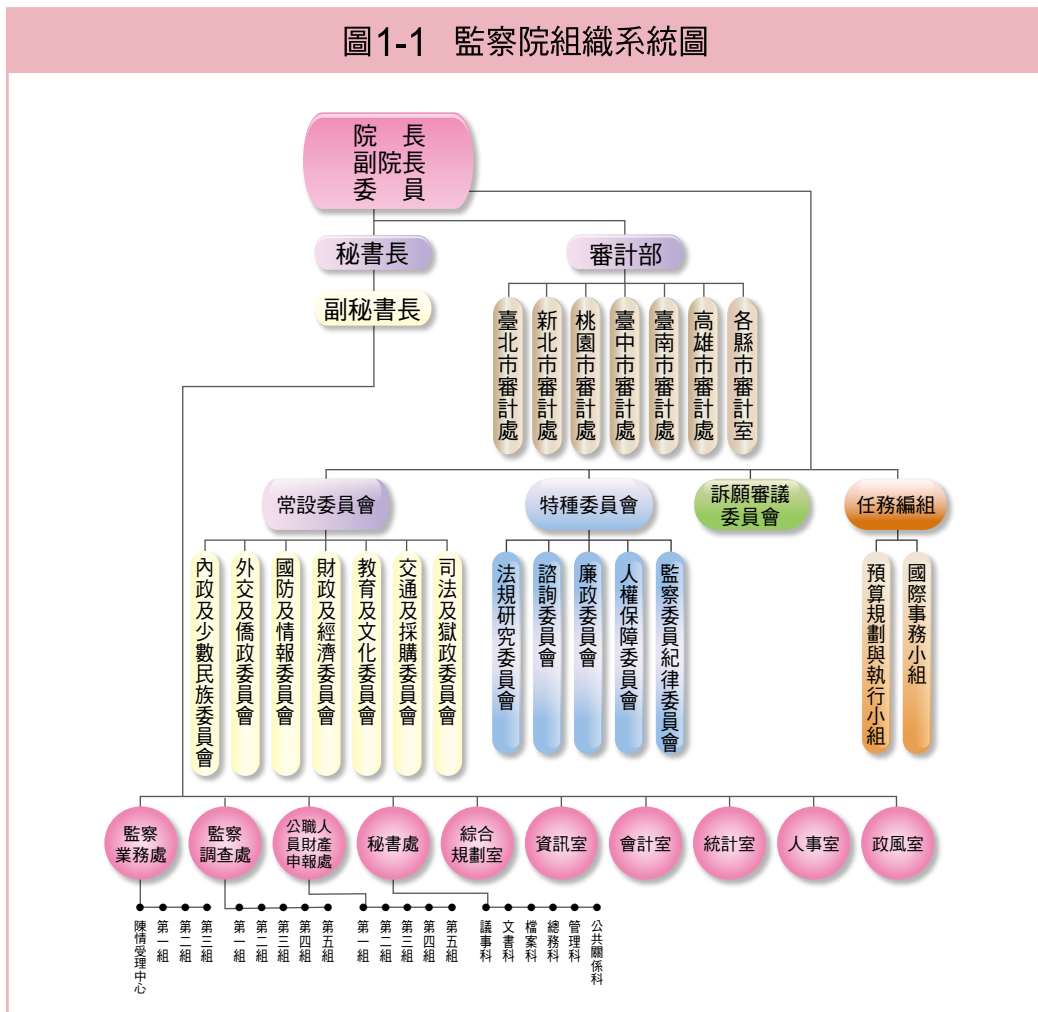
圖1-1 監察院組織系統圖

院長
副院長
委員

秘書長

副秘書長

審計部

臺北市審計處
新北市審計處
桃園市審計處
臺中市審計處
臺南市審計處
高雄市審計處
各縣市審計室

常設委員會

內政及少數民族委員會
外交及僑政委員會
國防及情報委員會
財政及經濟委員會
教育及文化委員會
交通及採購委員會
司法及獄政委員會

特種委員會

法規研究委員會
諮詢委員會
廉政委員會
人權保障委員會
監察委員紀律委員會

訴願審議委員會

任務編組

預算規劃與執行小組
國際事務小組

監察業務處
監察調查處
公職人員財產申報處
秘書處
綜合規劃室
資訊室
會計室
統計室
人事室
政風室

陳情受理中心
第一組
第二組
第三組

第一組
第二組
第三組
第四組
第五組

第一組
第二組
第三組
第四組
第五組

議事科
文書科
檔案科
總務科
管理科
公共關係科